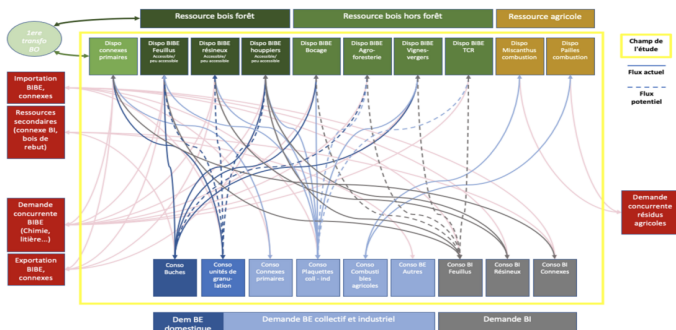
1ere transfo BO

Ressource bois forêt

Ressource bois hors forêt

Ressource agricole

Champ de l'étude

Dispo connexes primaires

Dispo BIBE Feuillus Accessible/ peu accessible

Dispo BIBE résineux Accessible/ peu accessible

Dispo BIBE houppiers Accessible/ peu accessible

Dispo BIBE Bocage

Dispo BIBE Agroforesterie

Dispo BIBE Vignes-vergers

Dispo BIBE TCR

Dispo Miscanthus combustion

Dispo Pailles combustion

Flux actuel

Flux potentiel

Importation BIBE, connexes

Ressources secondaires (connexe BI, bois de rebut)

Demande concurrente BIBE (Chimie, litière…)

Exportation BIBE, connexes

Demande concurrente résidus agricoles

Conso Buches

Conso unités de granulation

Conso Connexes primaires

Conso Plaquettes coll - ind

Conso Combustibles agricoles

Conso BE Autres

Conso BI Feuillus

Conso BI Résineux

Conso BI Connexes

Dem BE domestique

Demande BE collectif et industriel

Demande BI